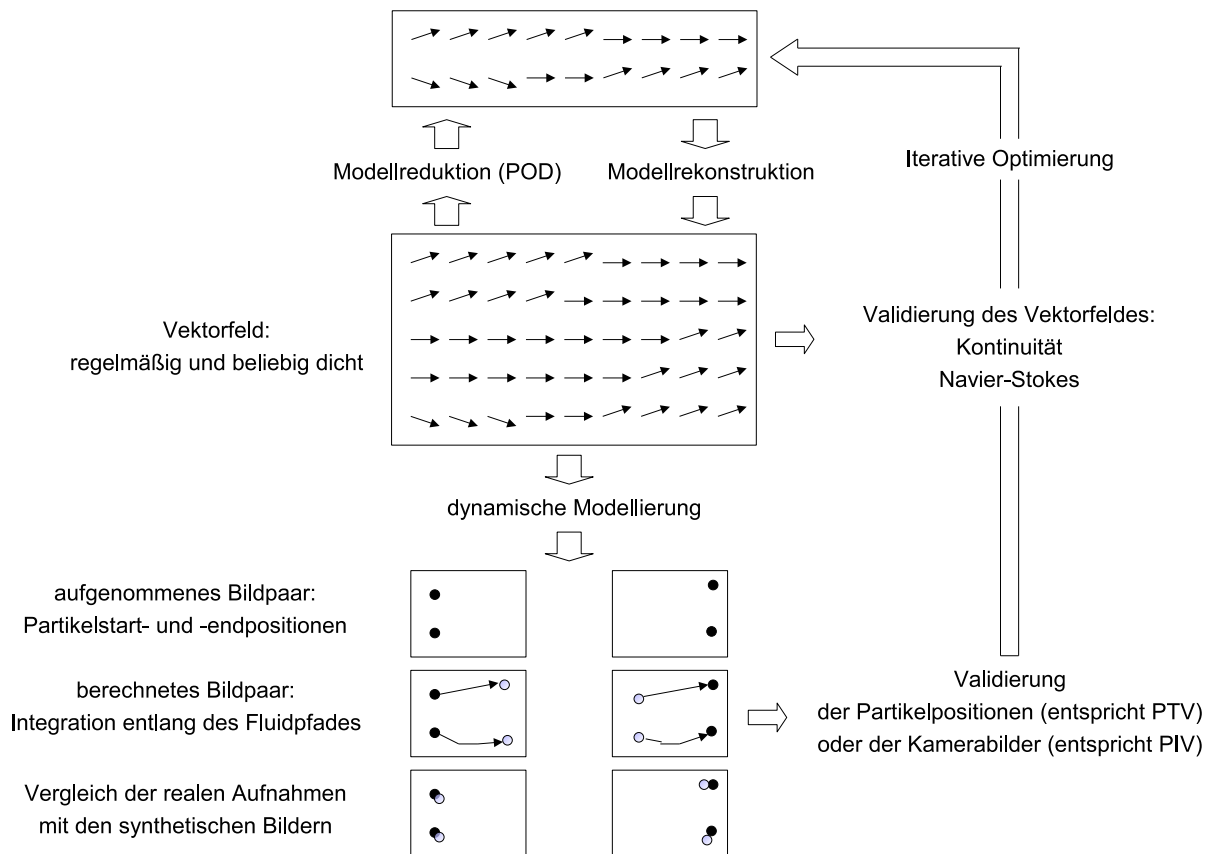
Iterative Optimierung

Modellreduktion (POD)

Modellrekonstruktion

Vektorfeld:
regelmäßig und beliebig dicht

Validierung des Vektorfeldes:
Kontinuität
Navier-Stokes

dynamische Modellierung

aufgenommenes Bildpaar:
Partikelstart- und -endpositionen

berechnetes Bildpaar:
Integration entlang des Fluidpfades

Validierung
der Partikelpositionen (entspricht PTV)
oder der Kamerabilder (entspricht PIV)

Vergleich der realen Aufnahmen
mit den synthetischen Bildern